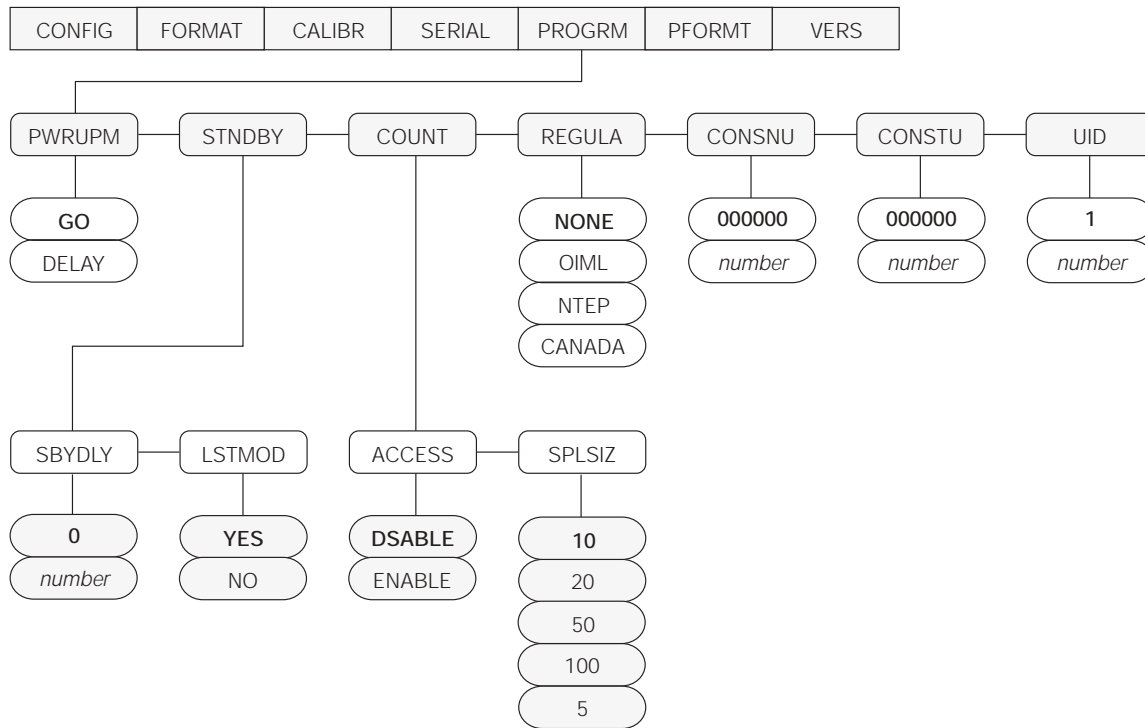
CONFIG FORMAT CALIBR SERIAL PROGRM PFORMT VERS

PWRUPM
GO
DELAY

STNDBY

COUNT

REGULA
NONE
OIML
NTEP
CANADA

CONSNU
000000
*number*

CONSTU
000000
*number*

UID
1
*number*

SBYDLY
0
*number*

LSTMOD
YES
NO

ACCESS
DSABLE
ENABLE

SPLSIZ
10
20
50
100
5